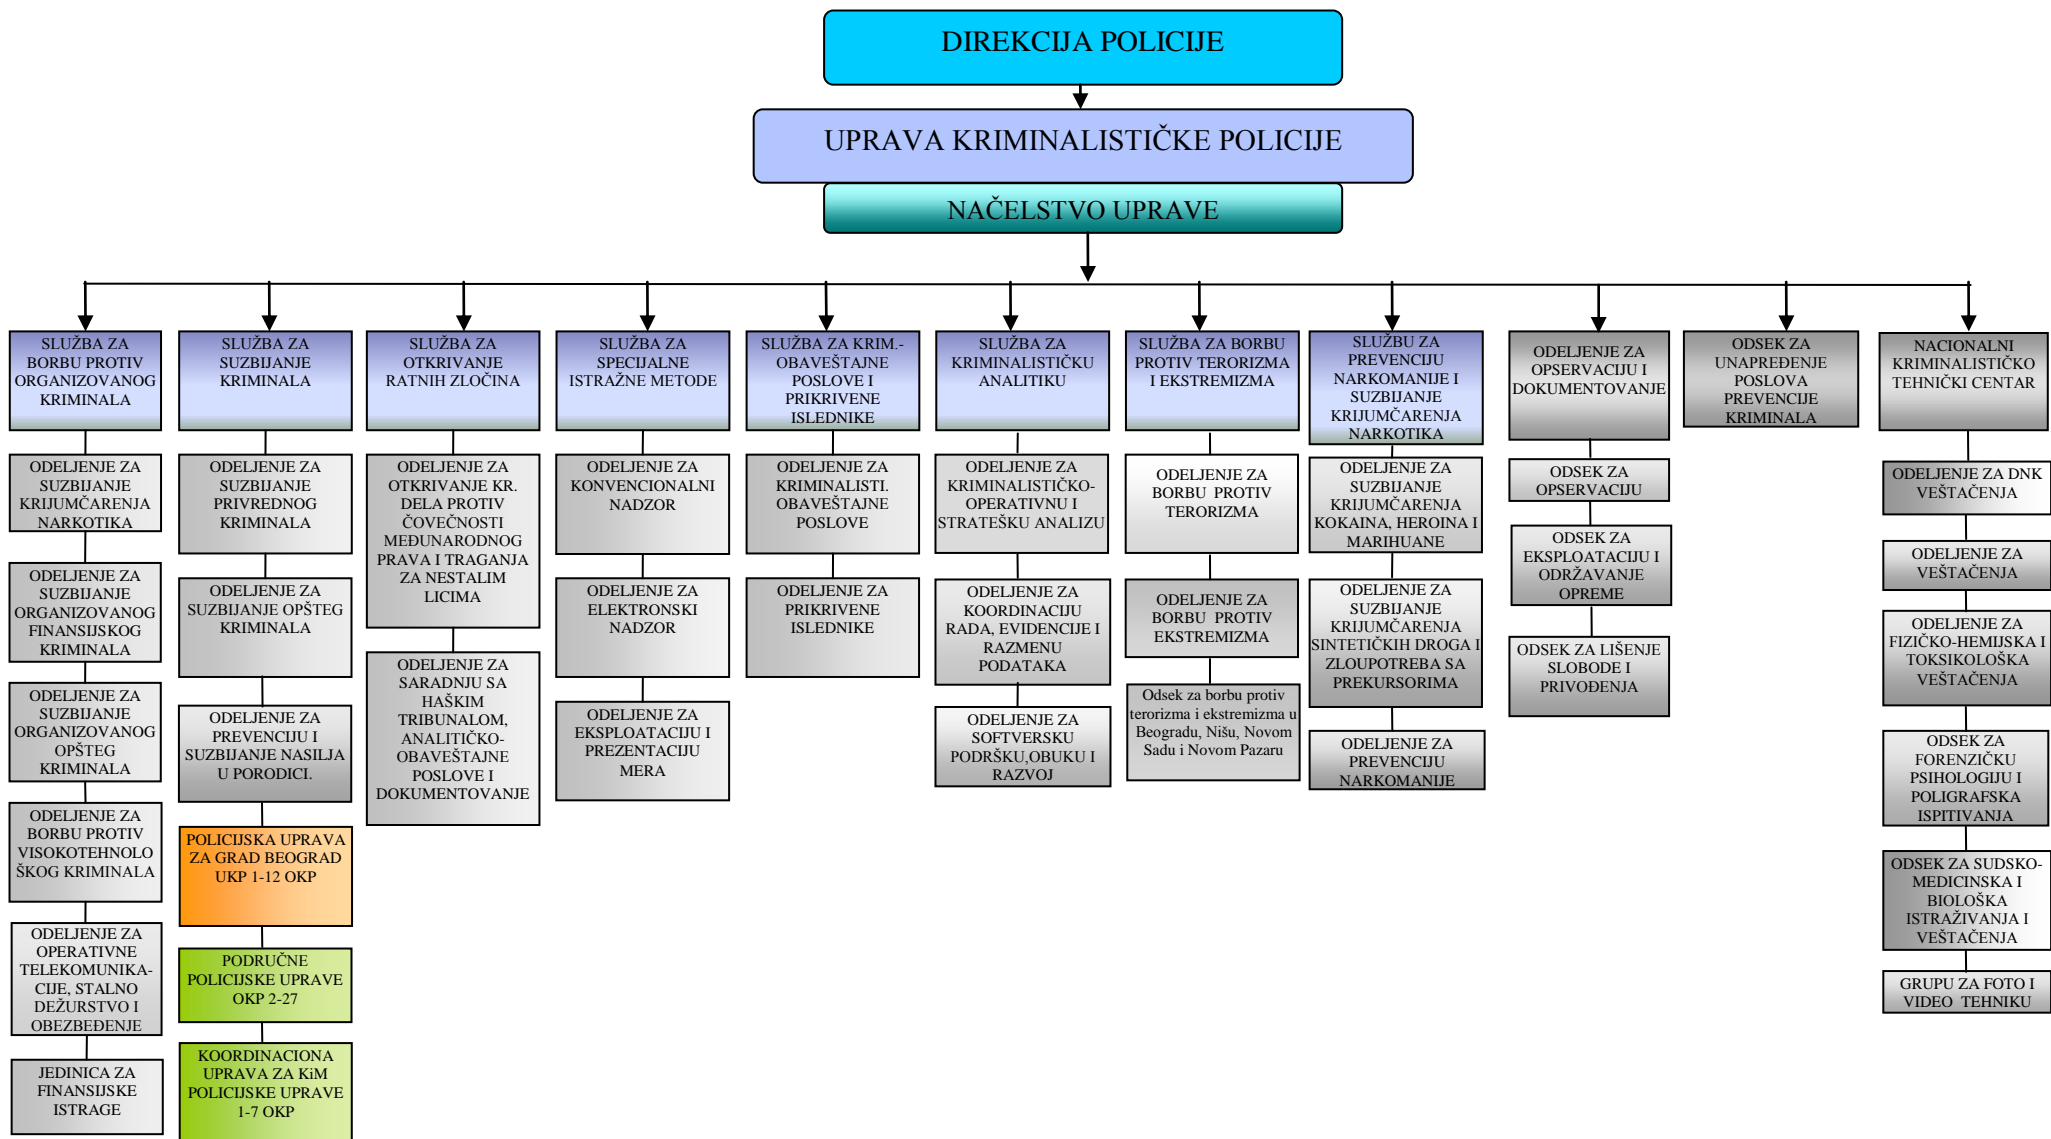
DIREKCIJA POLICIJE

UPRAVA KRIMINALISTIČKE POLICIJE

NAČELSTVO UPRAVE

SLUŽBA ZA BORBU PROTIV ORGANIZOVANOG KRIMINALA

ODELJENJE ZA SUZBIJANJE KRIJUMČARENJA NARKOTIKA

ODELJENJE ZA SUZBIJANJE ORGANIZOVANOG FINANSIJSKOG KRIMINALA

ODELJENJE ZA SUZBIJANJE ORGANIZOVANOG OPŠTEG KRIMINALA

ODELJENJE ZA BORBU PROTIV VISOKOTEHNOLOŠKOG KRIMINALA

ODELJENJE ZA OPERATIVNE TELEKOMUNIKACIJE, STALNO DEŽURSTVO I OBEZBEĐENJE

JEDINICA ZA FINANSIJSKE ISTRAGE

SLUŽBA ZA SUZBIJANJE KRIMINALA

ODELJENJE ZA SUZBIJANJE PRIVREDNOG KRIMINALA

ODELJENJE ZA SUZBIJANJE OPŠTEG KRIMINALA

ODELJENJE ZA PREVENCIJU I SUZBIJANJE NASILJA U PORODICI.

POLICIJSKA UPRAVA ZA GRAD BEOGRAD UKP 1-12 OKP

PODRUČNE POLICIJSKE UPRAVE OKP 2-27

KOORDINACIONA UPRAVA ZA KiM POLICIJSKE UPRAVE 1-7 OKP

SLUŽBA ZA OTKRIVANJE RATNIH ZLOČINA

ODELJENJE ZA OTKRIVANJE KR. DELA PROTIV ČOVEČNOSTI MEĐUNARODNOG PRAVA I TRAGANJA ZA NESTALIM LICIMA

ODELJENJE ZA SARADNJU SA HAŠKIM TRIBUNALOM, ANALITIČKO-OBAVEŠTAJNE POSLOVE I DOKUMENTOVANJE

SLUŽBA ZA SPECIJALNE ISTRAŽNE METODE

ODELJENJE ZA KONVENCIONALNI NADZOR

ODELJENJE ZA ELEKTRONSKI NADZOR

ODELJENJE ZA EKSPLOATACIJU I PREZENTACIJU MERA

SLUŽBA ZA KRIM.-OBAVEŠTAJNE POSLOVE I PRIKRIVENE ISLEDNIKE

ODELJENJE ZA KRIMINALISTI. OBAVEŠTAJNE POSLOVE

ODELJENJE ZA PRIKRIVENE ISLEDNIKE

SLUŽBA ZA KRIMINALISTIČKU ANALITIKU

ODELJENJE ZA KRIMINALISTIČKO-OPERATIVNU I STRATEŠKU ANALIZU

ODELJENJE ZA KOORDINACIJU RADA, EVIDENCIJE I RAZMENU PODATAKA

ODELJENJE ZA SOFTVERSKU PODRŠKU,OBUKU I RAZVOJ

SLUŽBA ZA BORBU PROTIV TERORIZMA I EKSTREMIZMA

ODELJENJE ZA BORBU PROTIV TERORIZMA

ODELJENJE ZA BORBU PROTIV EKSTREMIZMA

Odsek za borbu protiv terorizma i ekstremizma u Beogradu, Nišu, Novom Sadu i Novom Pazaru

SLUŽBU ZA PREVENCIJU NARKOMANIJE I SUZBIJANJE KRIJUMČARENJA NARKOTIKA

ODELJENJE ZA SUZBIJANJE KRIJUMČARENJA KOKAINA, HEROINA I MARIHUANE

ODELJENJE ZA SUZBIJANJE KRIJUMČARENJA SINTETIČKIH DROGA I ZLOUPOTREBA SA PREKURSORIMA

ODELJENJE ZA PREVENCIJU NARKOMANIJE

ODELJENJE ZA OPSERVACIJU I DOKUMENTOVANJE

ODSEK ZA OPSERVACIJU

ODSEK ZA EKSPLOATACIJU I ODRŽAVANJE OPREME

ODSEK ZA LIŠENJE SLOBODE I PRIVOĐENJA

ODSEK ZA UNAPREĐENJE POSLOVA PREVENCIJE KRIMINALA

NACIONALNI KRIMINALISTIČKO TEHNIČKI CENTAR

ODELJENJE ZA DNK VEŠTAČENJA

ODELJENJE ZA VEŠTAČENJA

ODELJENJE ZA FIZIČKO-HEMIJSKA I TOKSIKOLOŠKA VEŠTAČENJA

ODSEK ZA FORENZIČKU PSIHOLOGIJU I POLIGRAFSKA ISPITIVANJA

ODSEK ZA SUDSKO-MEDICINSKA I BIOLOŠKA ISTRAŽIVANJA I VEŠTAČENJA

GRUPU ZA FOTO I VIDEO TEHNIKU